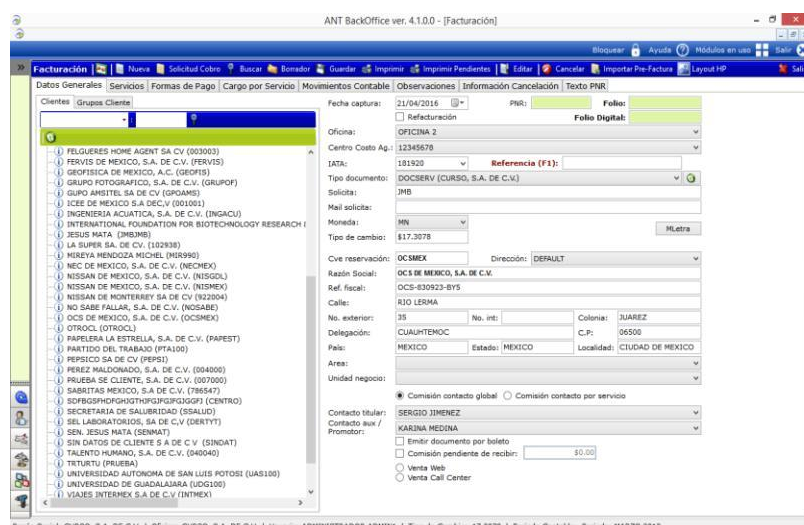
ANT BackOffice ver. 4.1.0.0 - [Facturación]

Bloquear | Ayuda | Módulos en uso | Salir

Facturación | Nueva | Solicitud Cobro | Buscar | Borrador | Guardar | Imprimir | Imprimir Pendientes | Editar | Cancelar | Importar Pre-Factura | Layout HP | Salir

Datos Generales | Servicios | Formas de Pago | Cargo por Servicio | Movimientos Contable | Observaciones | Información Cancelación | Texto PNR

Clientes | Grupos Cliente

FELGUERES HOME AGENT SA CV (003003)
FERVIS DE MEXICO, S.A. DE C.V. (FERVIS)
GEOFISICA DE MEXICO, A.C. (GEOFIS)
GRUPO FOTOGRAFICO, S.A. DE C.V. (GRUPOF)
GUPO AMSITEL SA DE CV (GPOAMS)
ICEE DE MEXICO S.A DEC,V (001001)
INGENIERIA ACUATICA, S.A. DE C.V. (INGACU)
INTERNATIONAL FOUNDATION FOR BIOTECHNOLOGY RESEARCH I
JESUS MATA (JMBJMB)
LA SUPER SA. DE CV. (102938)
MIREYA MENDOZA MICHEL (MIR990)
NEC DE MEXICO, S.A. DE C.V. (NECMEX)
NISSAN DE MEXICO, S.A. DE C.V. (NISGDL)
NISSAN DE MEXICO, S.A. DE C.V. (NISMEX)
NISSAN DE MONTERREY SA DE CV (922004)
NO SABE FALLAR, S.A. DE C.V. (NOSABE)
OCS DE MEXICO, S.A. DE C.V. (OCSMEX)
OTROCL (OTROCL)
PAPELERA LA ESTRELLA, S.A. DE C.V. (PAPEST)
PARTIDO DEL TRABAJO (PTA100)
PEPSICO SA DE CV (PEPSI)
PEREZ MALDONADO, S.A. DE C.V. (004000)
PRUEBA SE CLIENTE, S.A. DE C.V. (007000)
SABRITAS MEXICO, S.A DE C.V. (786547)
SDFBGSFHDFGHJGTHJFGJFGJGGFJ (CENTRO)
SECRETARIA DE SALUBRIDAD (SSALUD)
SEL LABORATORIOS, SA DE C,V (DERTYT)
SEN. JESUS MATA (SENMAT)
SIN DATOS DE CLIENTE S A DE C V (SINDAT)
TALENTO HUMANO, S.A. DE C.V. (040040)
TRTURTU (PRUEBA)
UNIVERSIDAD AUTONOMA DE SAN LUIS POTOSI (UAS100)
UNIVERSIDAD DE GUADALAJARA (UDG100)
VIAJES INTERMEX S.A DE C.V (INTMEX)

Fecha captura: 21/04/2016 | PNR: | Folio:
Refacturación | Folio Digital:
Oficina: OFICINA 2
Centro Costo Ag.: 12345678
IATA: 181920 | Referencia (F1):
Tipo documento: DOCSERV (CURSO, S.A. DE C.V.)
Solicita: JMB
Mail solicita:
Moneda: MN | MLetra
Tipo de cambio: $17.3078
Cve reservación: OCSMEX | Dirección: DEFAULT
Razón Social: OCS DE MEXICO, S.A. DE C.V.
Ref. fiscal: OCS-830923-BY5
Calle: RIO LERMA
No. exterior: 35 | No. int: | Colonia: JUAREZ
Delegación: CUAUHTEMOC | C.P: 06500
País: MEXICO | Estado: MEXICO | Localidad: CIUDAD DE MEXICO
Area:
Unidad negocio:
Comisión contacto global | Comisión contacto por servicio
Contacto titular: SERGIO JIMENEZ
Contacto aux / Promotor: KARINA MEDINA
Emitir documento por boleto
Comisión pendiente de recibir: $0.00
Venta Web
Venta Call Center

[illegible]